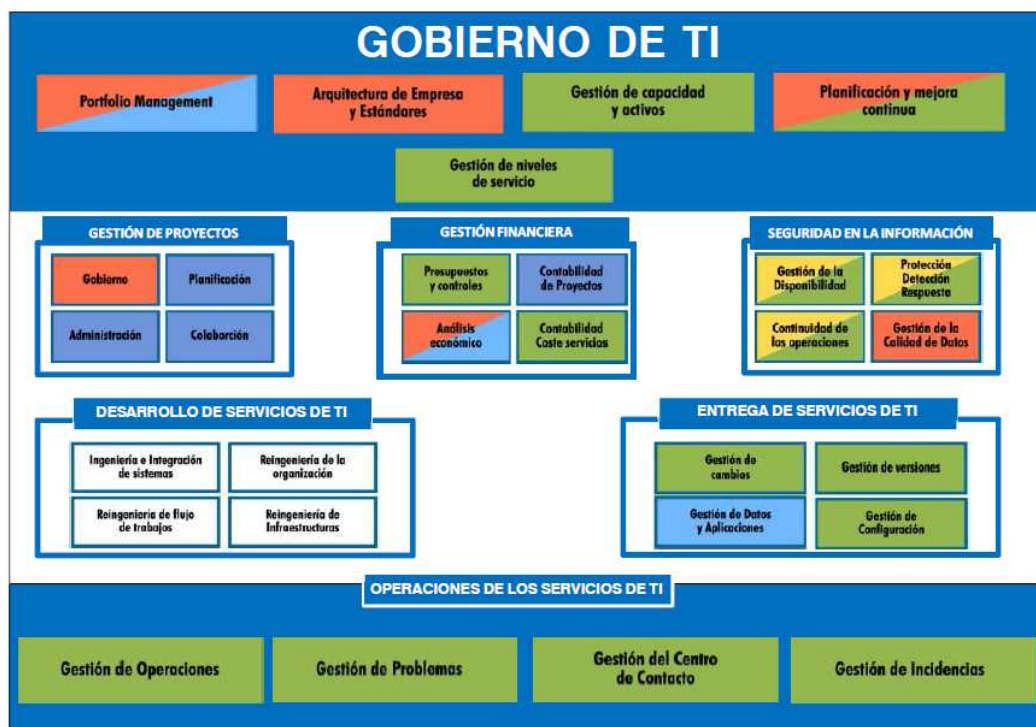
GOBIERNO DE TI

Portfolio Management

Arquitectura de Empresa y Estándares

Gestión de capacidad y activos

Planificación y mejora continua

Gestión de niveles de servicio

GESTIÓN DE PROYECTOS

Gobierno

Planificación

Administración

Colaborción

GESTIÓN FINANCIERA

Presupuestos y controles

Contabilidad de Proyectos

Análisis económico

Contabilidad Coste servicios

SEGURIDAD EN LA INFORMACIÓN

Gestión de la Disponibilidad

Protección Detección Respuesta

Continuidad de las operaciones

Gestión de la Calidad de Datos

DESARROLLO DE SERVICIOS DE TI

Ingeniería e Integración de sistemas

Reingeniería de la organización

Reingeniería de flujo de trabajos

Reingeniería de Infraestructuras

ENTREGA DE SERVICIOS DE TI

Gestión de cambios

Gestión de versiones

Gestión de Datos y Aplicaciones

Gestión de Configuración

OPERACIONES DE LOS SERVICIOS DE TI

Gestión de Operaciones

Gestión de Problemas

Gestión del Centro de Contacto

Gestión de Incidencias